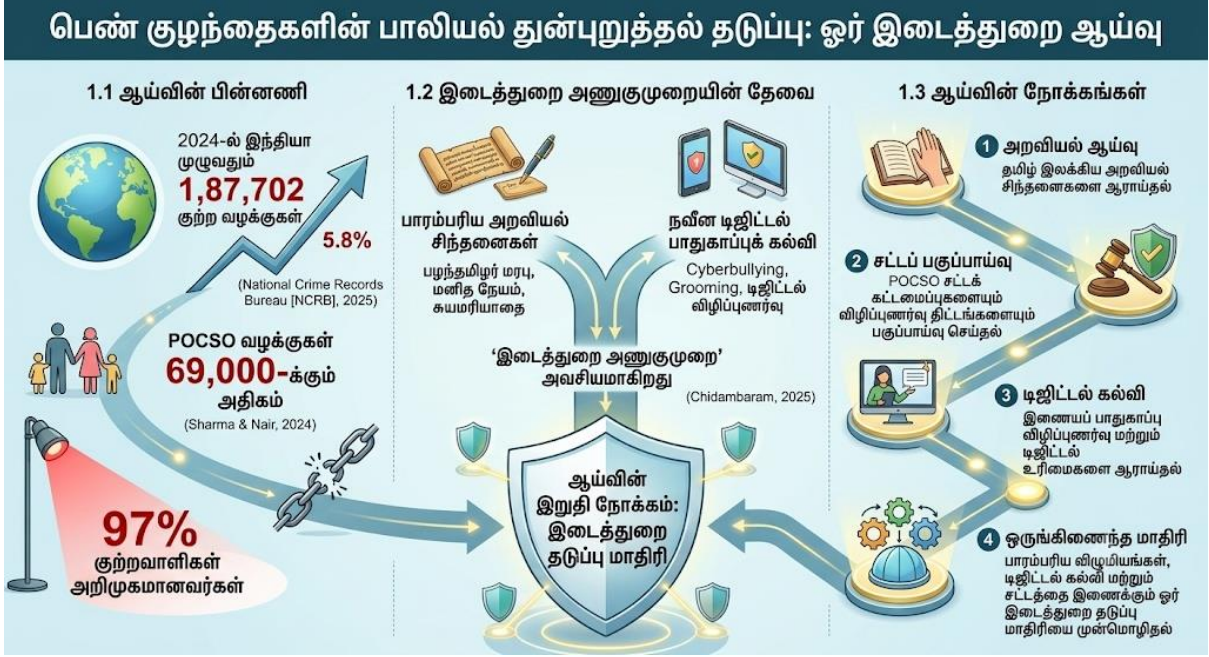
பெண் குழந்தைகளின் பாலியல் துன்புறுத்தல் தடுப்பு: ஓர் இடைத்துறை ஆய்வு

1.1 ஆய்வின் பின்னணி

2024-ல் இந்தியா முழுவதும்
1,87,702
குற்ற வழக்குகள்
5.8%
(National Crime Records Bureau [NCRB], 2025)

POCSO வழக்குகள்
69,000-க்கும்
அதிகம்
(Sharma & Nair, 2024)

97%
குற்றவாளிகள்
அறிமுகமானவர்கள்

1.2 இடைத்துறை அணுகுமுறையின் தேவை

பாரம்பரிய அறவியல் சிந்தனைகள்
பழந்தமிழர் மரபு, மனித நேயம், சுயமரியாதை

நவீன டிஜிட்டல் பாதுகாப்புக் கல்வி
Cyberbullying, Grooming, டிஜிட்டல் விழிப்புணர்வு

'இடைத்துறை அணுகுமுறை' அவசியமாகிறது
(Chidambaram, 2025)

ஆய்வின் இறுதி நோக்கம்: இடைத்துறை தடுப்பு மாதிரி

1.3 ஆய்வின் நோக்கங்கள்

1 அறவியல் ஆய்வு
தமிழ் இலக்கிய அறவியல் சிந்தனைகளை ஆராய்தல்

2 சட்டப் பகுப்பாய்வு
POCSO சட்டக் கட்டமைப்புகளையும் விழிப்புணர்வு திட்டங்களையும் பகுப்பாய்வு செய்தல்

3 டிஜிட்டல் கல்வி
இணையப் பாதுகாப்பு விழிப்புணர்வு மற்றும் டிஜிட்டல் உரிமைகளை ஆராய்தல்

4 ஒருங்கிணைந்த மாதிரி
பாரம்பரிய விழுமியங்கள், டிஜிட்டல் கல்வி மற்றும் சட்டத்தை இணைக்கும் ஓர் இடைத்துறை தடுப்பு மாதிரியை முன்மொழிதல்